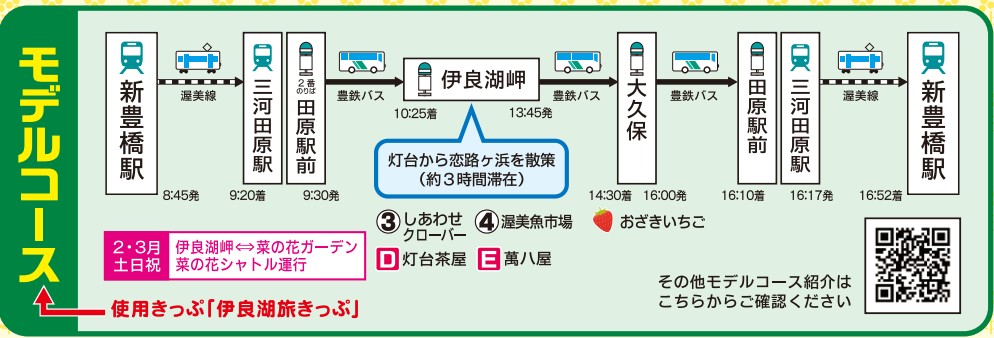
モデルコース

新豊橋駅
8:45発
渥美線
三河田原駅
9:20着
2番のりば
田原駅前
9:30発
豊鉄バス
伊良湖岬
10:25着
13:45発
灯台から恋路ヶ浜を散策
(約3時間滞在)
豊鉄バス
大久保
14:30着
16:00発
豊鉄バス
田原駅前
16:10着
三河田原駅
16:17発
渥美線
新豊橋駅
16:52着

3 しあわせクローバー
4 渥美魚市場
おざきいちご
D 灯台茶屋
E 萬八屋

2・3月 土日祝
伊良湖岬⇔菜の花ガーデン
菜の花シャトル運行

使用きっぷ「伊良湖旅きっぷ」

その他モデルコース紹介は
こちらからご確認ください